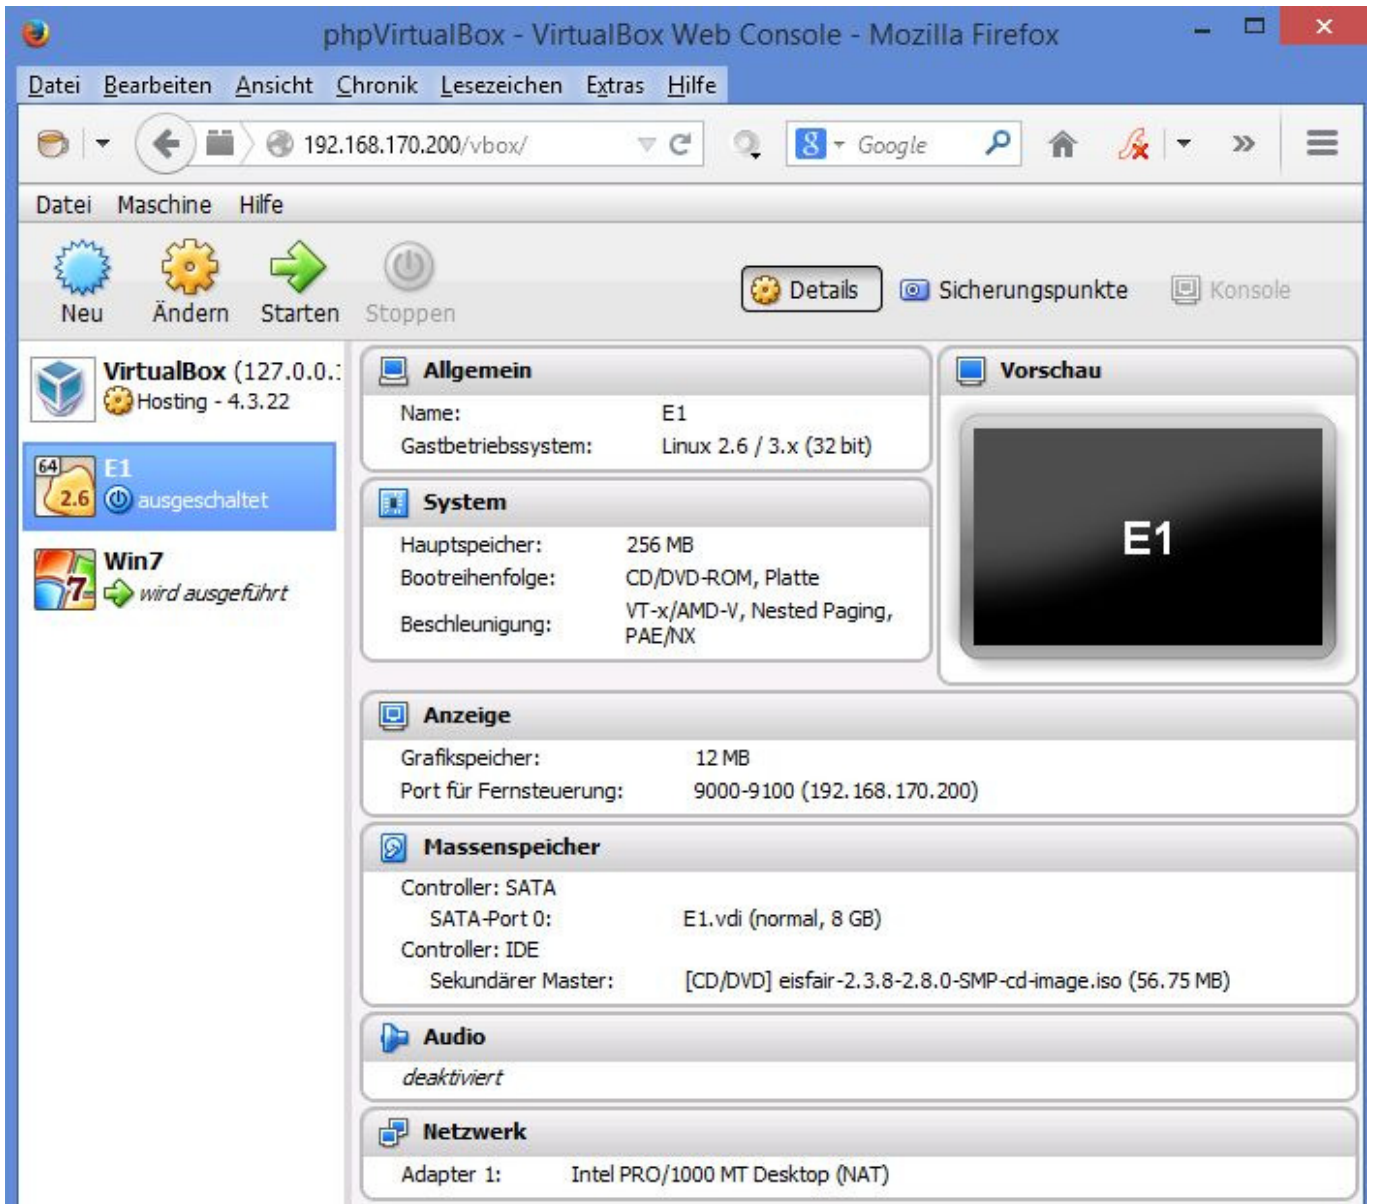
phpVirtualBox - VirtualBox Web Console - Mozilla Firefox

Datei Bearbeiten Ansicht Chronik Lesezeichen Extras Hilfe

192.168.170.200/vbox/

Google

Datei Maschine Hilfe

Neu Ändern Starten Stoppen

Details Sicherungspunkte Konsole

VirtualBox (127.0.0.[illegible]
Hosting - 4.3.22

64
2.6
E1
ausgeschaltet

Win7
7
wird ausgeführt

Allgemein

| Name: | E1 |
|---|---|
| Gastbetriebssystem: | Linux 2.6 / 3.x (32 bit) |

System

| Hauptspeicher: | 256 MB |
|---|---|
| Bootreihenfolge: | CD/DVD-ROM, Platte |
| Beschleunigung: | VT-x/AMD-V, Nested Paging, PAE/NX |

Vorschau

E1

Anzeige

| Grafikspeicher: | 12 MB |
|---|---|
| Port für Fernsteuerung: | 9000-9100 (192.168.170.200) |

Massenspeicher

Controller: SATA
SATA-Port 0: E1.vdi (normal, 8 GB)
Controller: IDE
Sekundärer Master: [CD/DVD] eisfair-2.3.8-2.8.0-SMP-cd-image.iso (56.75 MB)

Audio

deaktiviert

Netzwerk

Adapter 1: Intel PRO/1000 MT Desktop (NAT)